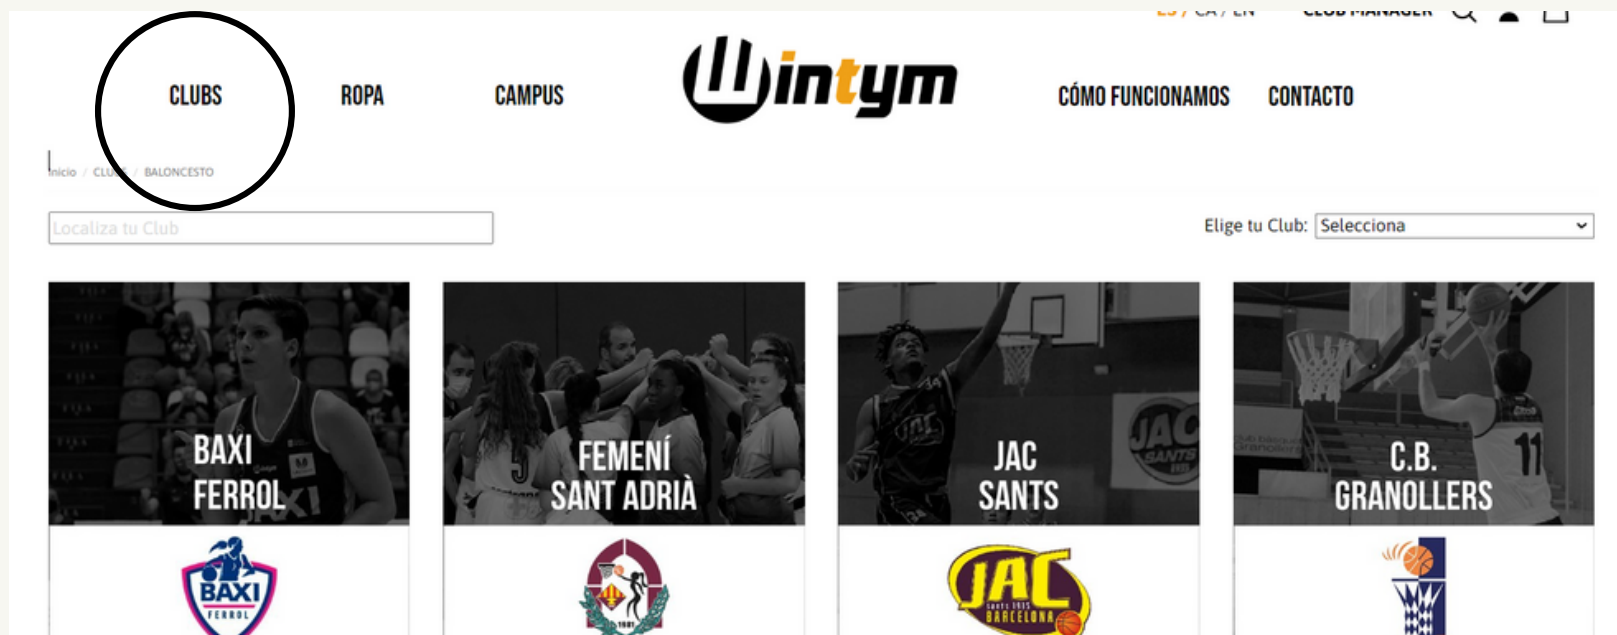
ES / CA / EN CLUB MANAGER

CLUBS ROPA CAMPUS Wintym CÓMO FUNCIONAMOS CONTACTO

Inicio / CLU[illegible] / BALONCESTO

Localiza tu Club

Elige tu Club: Selecciona

BAXI FERROL

FEMENÍ SANT ADRIÀ

JAC SANTS

C.B. GRANOLLERS

BAXI FERROL

JAC SANTS 1935 BARCELONA

1981